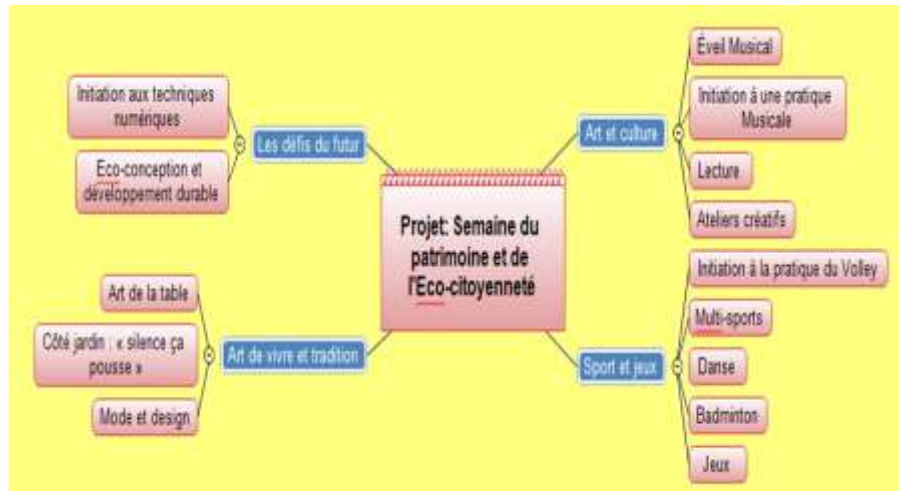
Projet: Semaine du patrimoine et de l'Eco-citoyenneté

Les défis du futur

Initiation aux techniques numériques

Eco-conception et développement durable

Art de vivre et tradition

Art de la table

Côté jardin : « silence ça pousse »

Mode et design

Art et culture

Éveil Musical

Initiation à une pratique Musicale

Lecture

Ateliers créatifs

Sport et jeux

Initiation à la pratique du Volley

Multi-sports

Danse

Badminton

Jeux